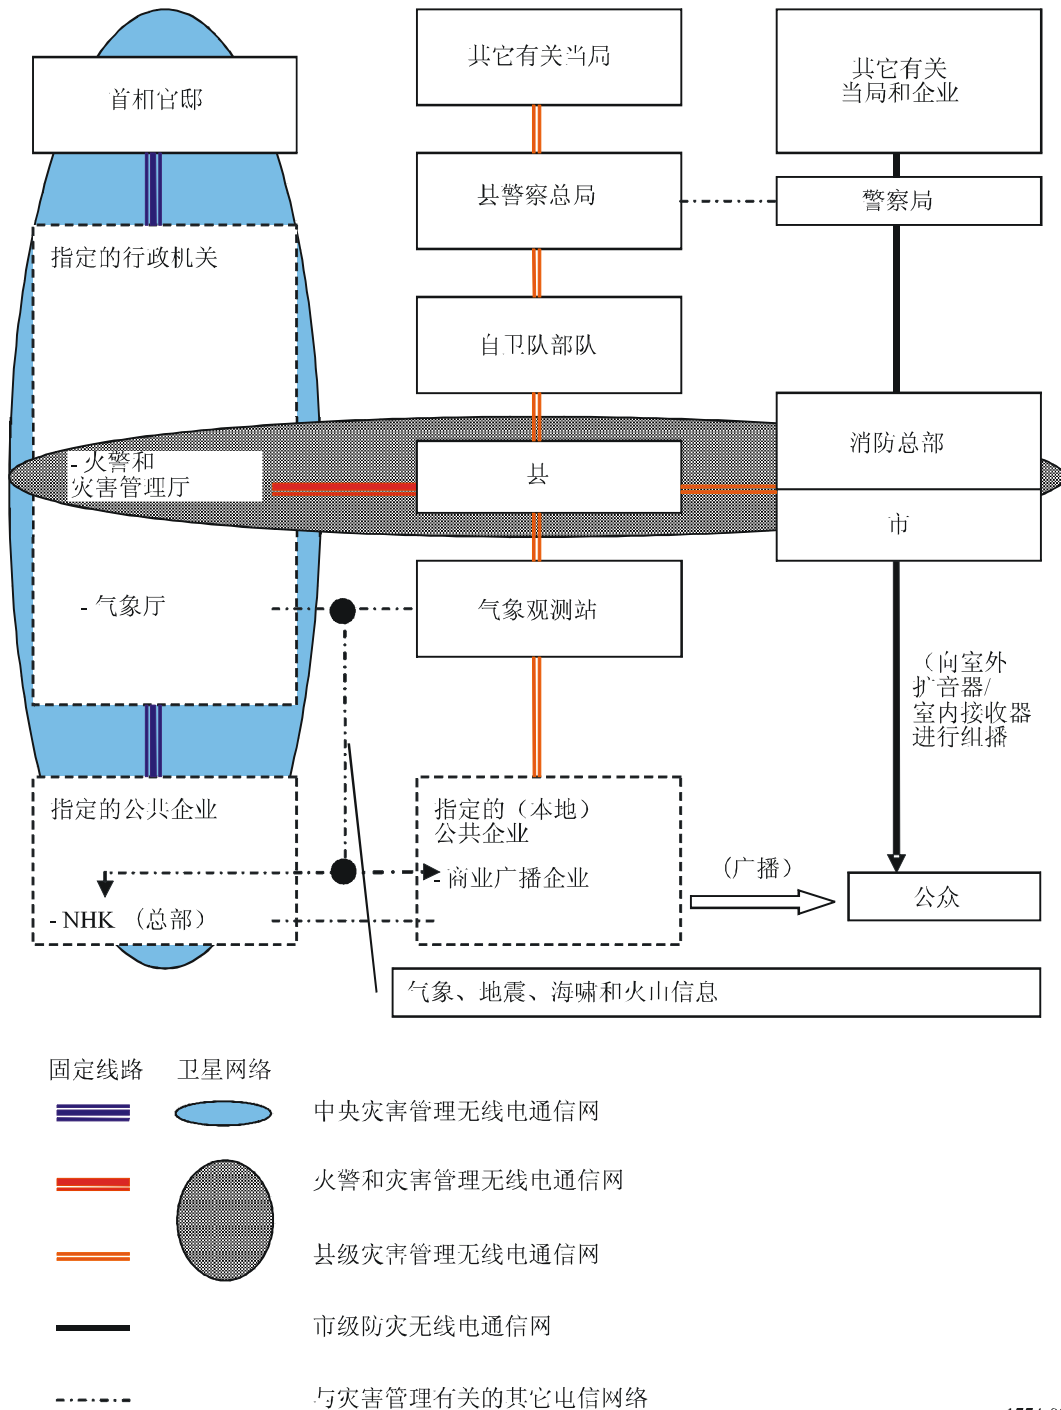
首相官邸

其它有关当局

其它有关当局和企业

县警察总局

警察局

指定的行政机关

自卫队部队

消防总部

- 火警和灾害管理厅

县

市

- 气象厅

气象观测站

（向室外扩音器/室内接收器进行组播

指定的公共企业

指定的（本地）公共企业

- 商业广播企业

（广播）

公众

- NHK （总部）

气象、地震、海啸和火山信息

固定线路

卫星网络

中央灾害管理无线电通信网

火警和灾害管理无线电通信网

县级灾害管理无线电通信网

市级防灾无线电通信网

与灾害管理有关的其它电信网络